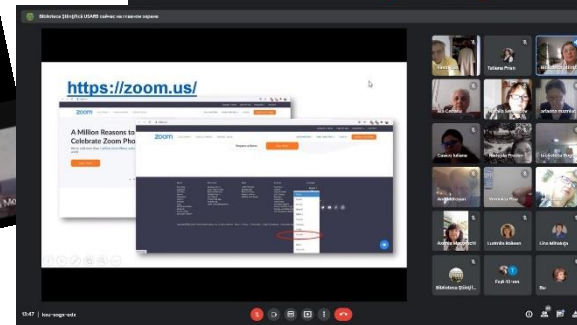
Biblioteca Științifică USARB cадвіс на главном экране

https://zoom.us/

zoom

A Million Reasons to Celebrate Zoom Pho

zoom

Tatiana Pruni

Ala Ciobanu

Corina Iurcu

Rodica Mogildea

Cusnir Iuliana

Nadejda Pruni

Ana Mihalache

Aurelia Mooarlă

Lucretia Bacean

Lina Mihalache

Biblioteca Științifică

Fiodr Chiriac

Bo

13:47 | tcu-oogo-ode